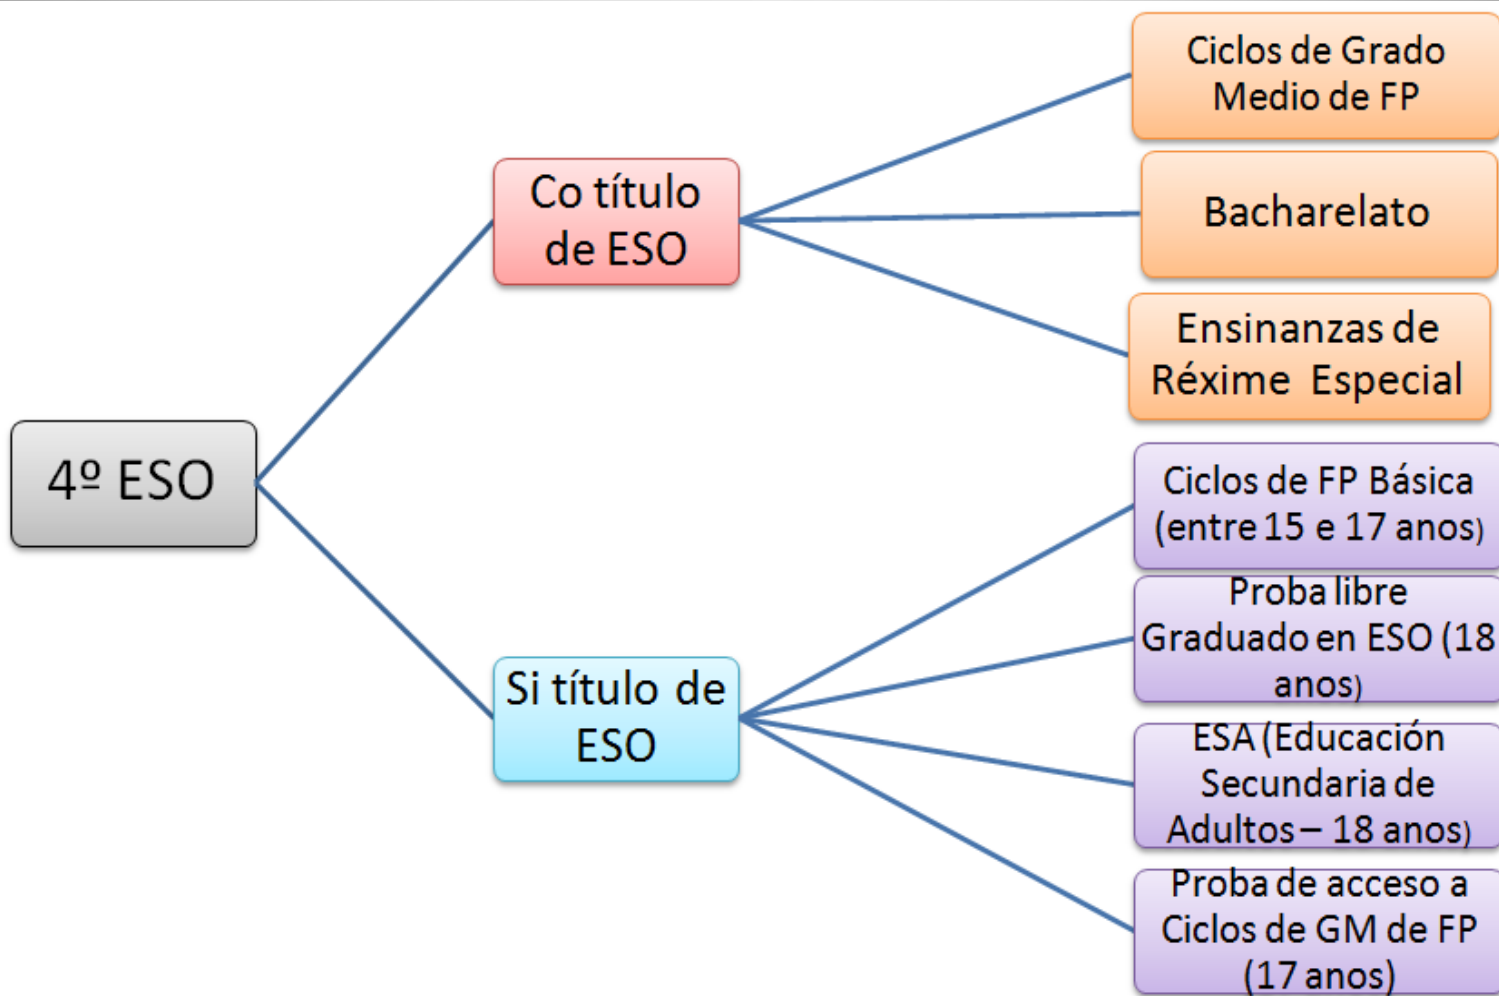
4º ESO

Co título de ESO

Ciclos de Grado Medio de FP

Bacharelato

Ensinanzas de Réxime Especial

Si título de ESO

Ciclos de FP Básica (entre 15 e 17 anos)

Proba libre Graduado en ESO (18 anos)

ESA (Educación Secundaria de Adultos – 18 anos)

Proba de acceso a Ciclos de GM de FP (17 anos)